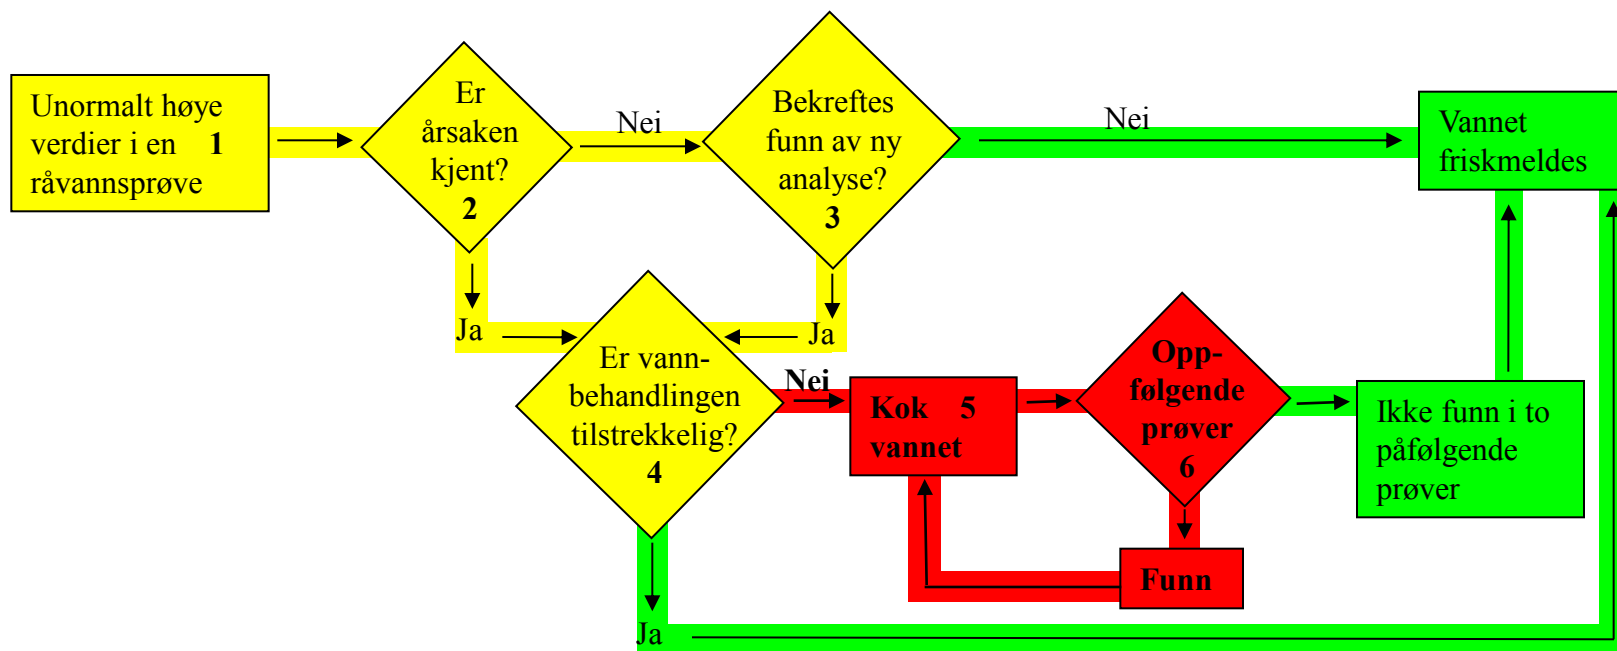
Unormalt høye verdier i en 1 råvannsprøve

Er årsaken kjent? 2

Nei

Bekreftes funn av ny analyse? 3

Nei

Vannet friskmeldes

Ja

Ja

Er vannbehandlingen tilstrekkelig? 4

Nei

Kok 5 vannet

Oppfølgende prøver 6

Ikke funn i to påfølgende prøver

Funn

Ja